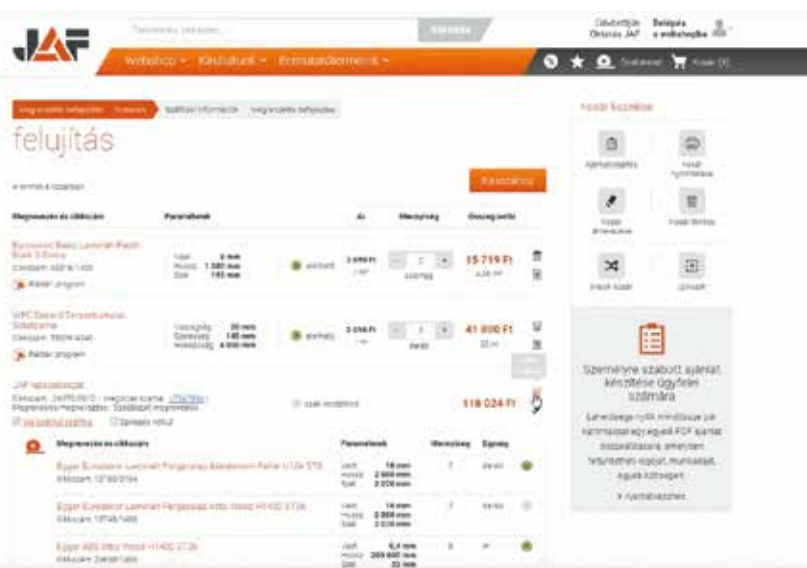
JAF

Keresés

Webshop · Kínálatunk · Érdeklődési körök ·

felújítás

Kosárba

Megnevezés és cikkszám | Paraméterek | Ár | Mennyiség | Összeg nettó

15 719 Ft

41 000 Ft

118 024 Ft

Megnevezés és cikkszám | Paraméterek | Mennyiség | Egység

Kosár kezelése

Személyre szabott ajánlat készítése ügyfelei számára